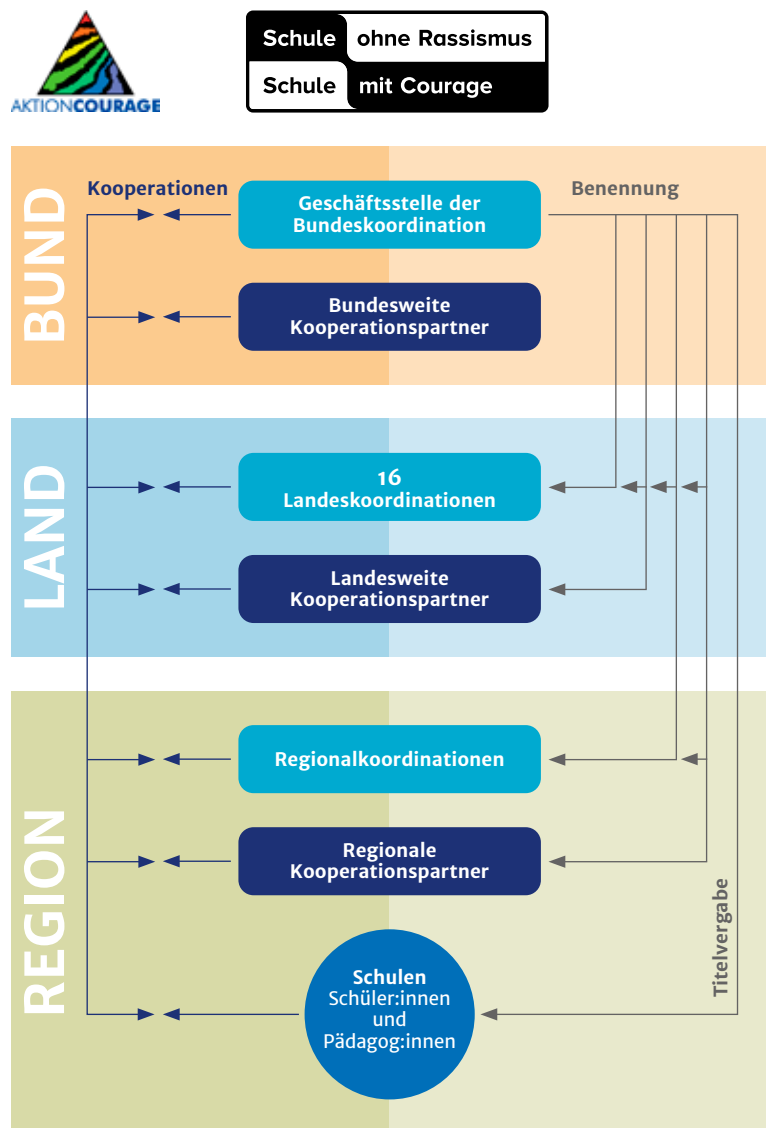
AKTIONCOURAGE

Schule ohne Rassismus
Schule mit Courage

BUND

Kooperationen

Geschäftsstelle der Bundeskoordination

Benennung

Bundesweite Kooperationspartner

LAND

16 Landeskoordinationen

Landesweite Kooperationspartner

REGION

Regionalkoordinationen

Regionale Kooperationspartner

Titelvergabe

Schulen
Schüler:innen
und
Pädagog:innen